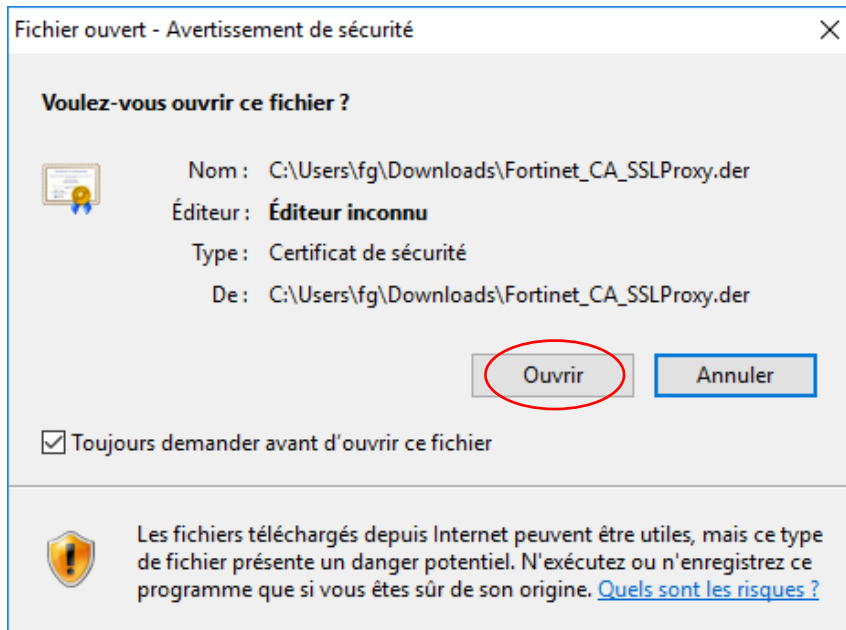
Fichier ouvert - Avertissement de sécurité

Voulez-vous ouvrir ce fichier ?

Nom : C:\Users\fg\Downloads\Fortinet_CA_SSLProxy.der
Éditeur : Éditeur inconnu
Type : Certificat de sécurité
De : C:\Users\fg\Downloads\Fortinet_CA_SSLProxy.der

Ouvrir Annuler

Toujours demander avant d'ouvrir ce fichier

Les fichiers téléchargés depuis Internet peuvent être utiles, mais ce type de fichier présente un danger potentiel. N'exécutez ou n'enregistrez ce programme que si vous êtes sûr de son origine. Quels sont les risques ?